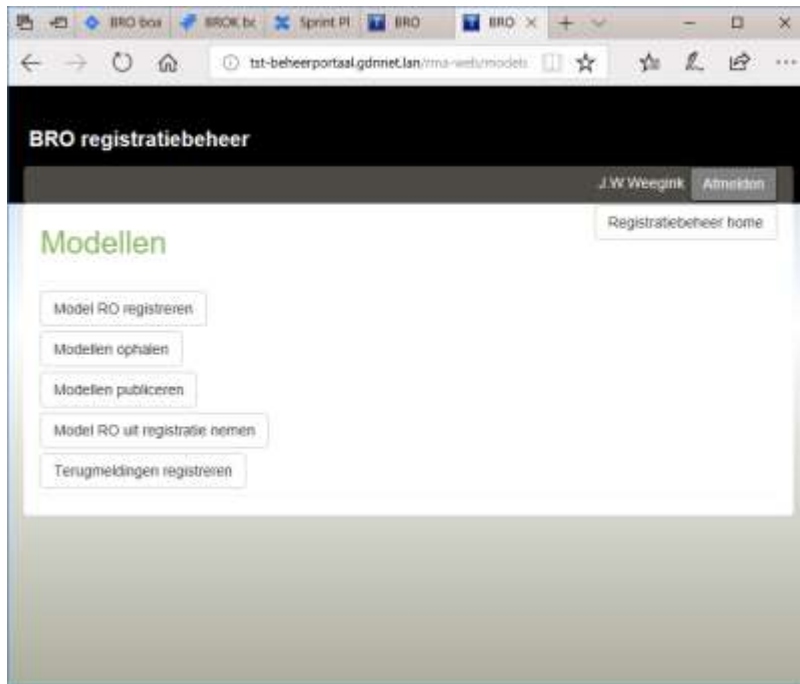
BRO boa | BROK bi | Sprint Pl | BRO | BRO ×

tst-beheerportaal.gdnnet.lan/rma-web/models

BRO registratiebeheer

J.W Weegink Afmelden

Registratiebeheer home

Modellen

Model RO registreren

Modellen ophalen

Modellen publiceren

Model RO uit registratie nemen

Terugmeldingen registreren